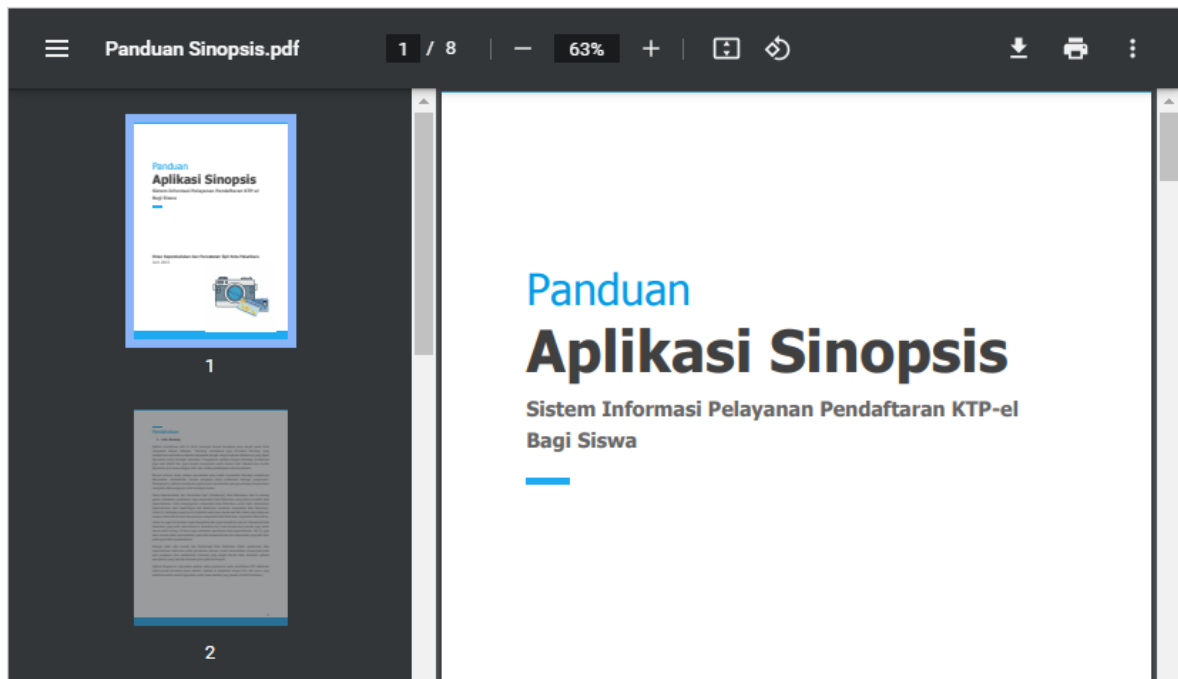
Panduan Sinopsis.pdf

1 / 8

63%

Panduan
Aplikasi Sinopsis
Sistem Informasi Pelayanan Pendaftaran KTP-el
Bagi Siswa

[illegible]

1

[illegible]

2

Panduan
Aplikasi Sinopsis
Sistem Informasi Pelayanan Pendaftaran KTP-el Bagi Siswa